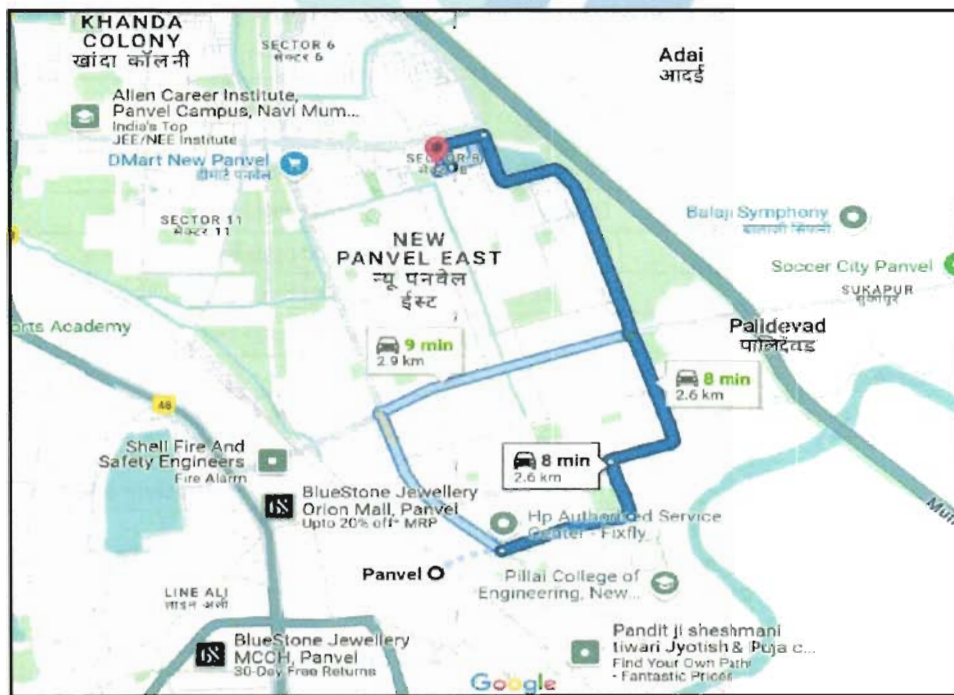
KHANDA COLONY
खांदा कॉलनी

SECTOR 6
सेक्टर 6

Adai
आदई

Allen Career Institute, Panvel Campus, Navi Mum...
India's Top JEE/NEE Institute

DMart New Panvel
डीमार्ट पनवेल

SECTOR 8
सेक्टर 8

SECTOR 11
सेक्टर 11

NEW PANVEL EAST
न्यू पनवेल ईस्ट

Balaji Symphony
बालाजी सिम्फनी

Soccer City Panvel

SUKAPUR
सुकापुर

orts Academy

Palidevad
पालिदेवड

9 min
2.9 km

8 min
2.6 km

48

Shell Fire And Safety Engineers
Fire Alarm

8 min
2.6 km

BlueStone Jewellery Orion Mall, Panvel
Upto 20% off* MRP

Hp Authorized Service Center - Fixfly

Panvel

Pillai College of Engineering, New...

LINE ALI
लाइन अली

BlueStone Jewellery MCCH, Panvel
30-Day Free Returns

Pandit ji sheshmani tiwari Jyotish & Puja c...
Find Your Own Path - Fantastic Prices

Mu

Google